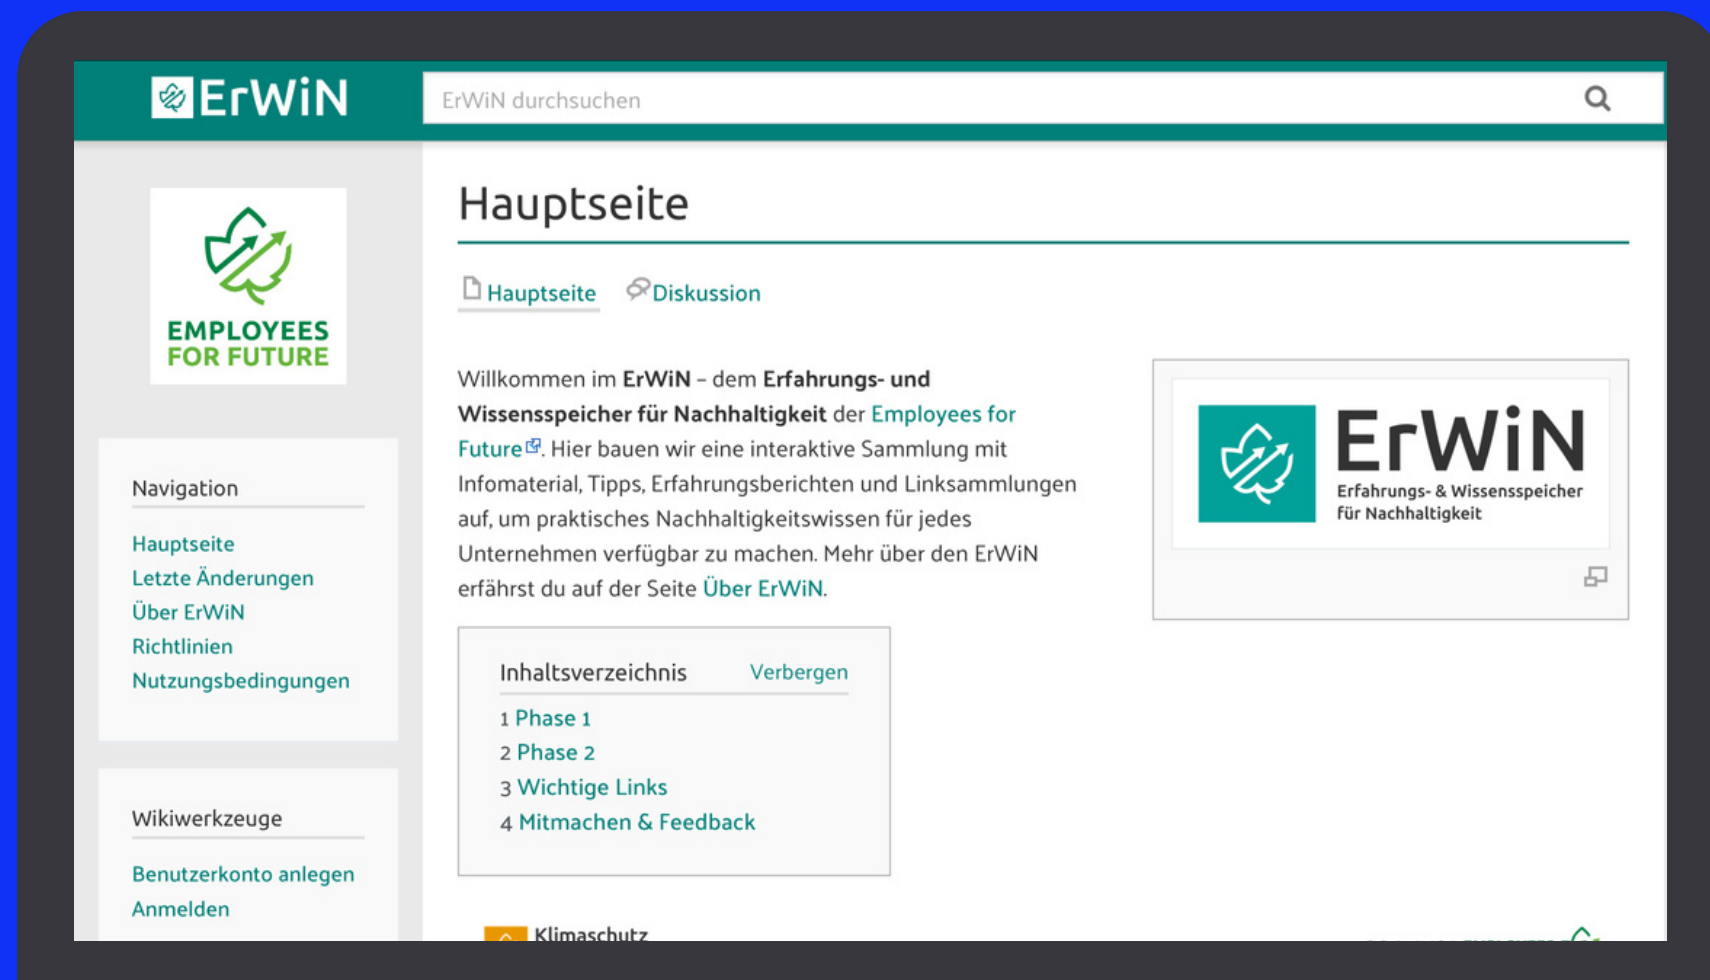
ErWiN

ErWiN durchsuchen

EMPLOYEES FOR FUTURE

Navigation

Hauptseite
Letzte Änderungen
Über ErWiN
Richtlinien
Nutzungsbedingungen

Wikiwerkzeuge

Benutzerkonto anlegen
Anmelden

Hauptseite

Hauptseite Diskussion

Willkommen im **ErWiN** – dem **Erfahrungs- und Wissensspeicher für Nachhaltigkeit** der Employees for Future. Hier bauen wir eine interaktive Sammlung mit Infomaterial, Tipps, Erfahrungsberichten und Linksammlungen auf, um praktisches Nachhaltigkeitswissen für jedes Unternehmen verfügbar zu machen. Mehr über den ErWiN erfährst du auf der Seite Über ErWiN.

ErWiN
Erfahrungs- & Wissensspeicher für Nachhaltigkeit

Inhaltsverzeichnis Verbergen

1 Phase 1
2 Phase 2
3 Wichtige Links
4 Mitmachen & Feedback

Klimaschutz